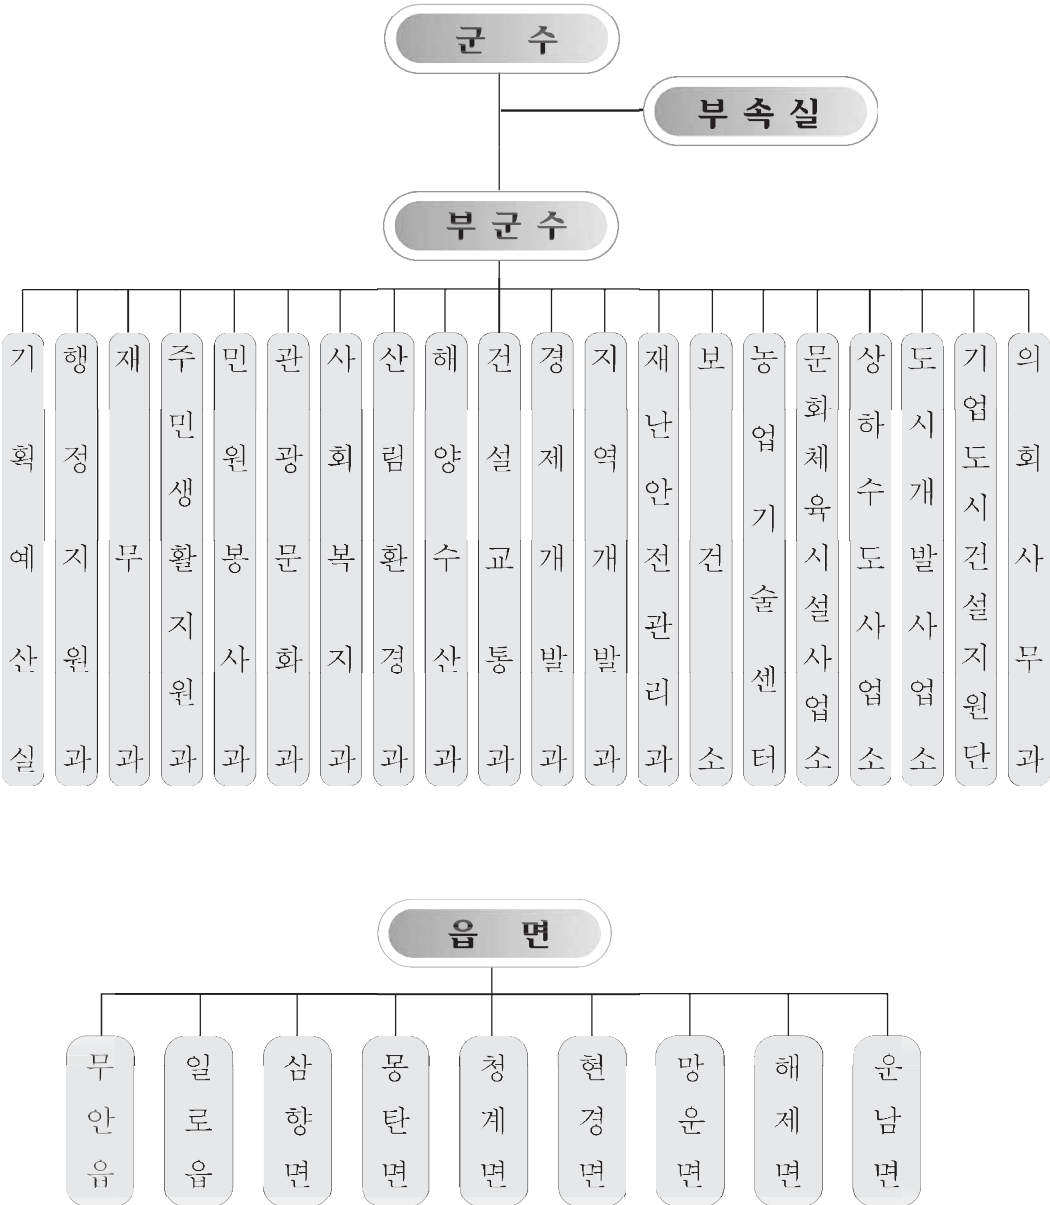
군 수

부속실

부군수

기획예산실

행정지원과

재무과

주민생활지원과

민원봉사과

관광문화과

사회복지과

산림환경과

해양수산과

건설교통과

경제개발과

지역개발과

재난안전관리과

보건소

농업기술센터

문화체육시설사업소

상하수도사업소

도시개발사업소

기업도시건설지원단

의회사무과

읍 면

무안읍

일로읍

삼향면

몽탄면

청계면

현경면

망운면

해제면

운남면